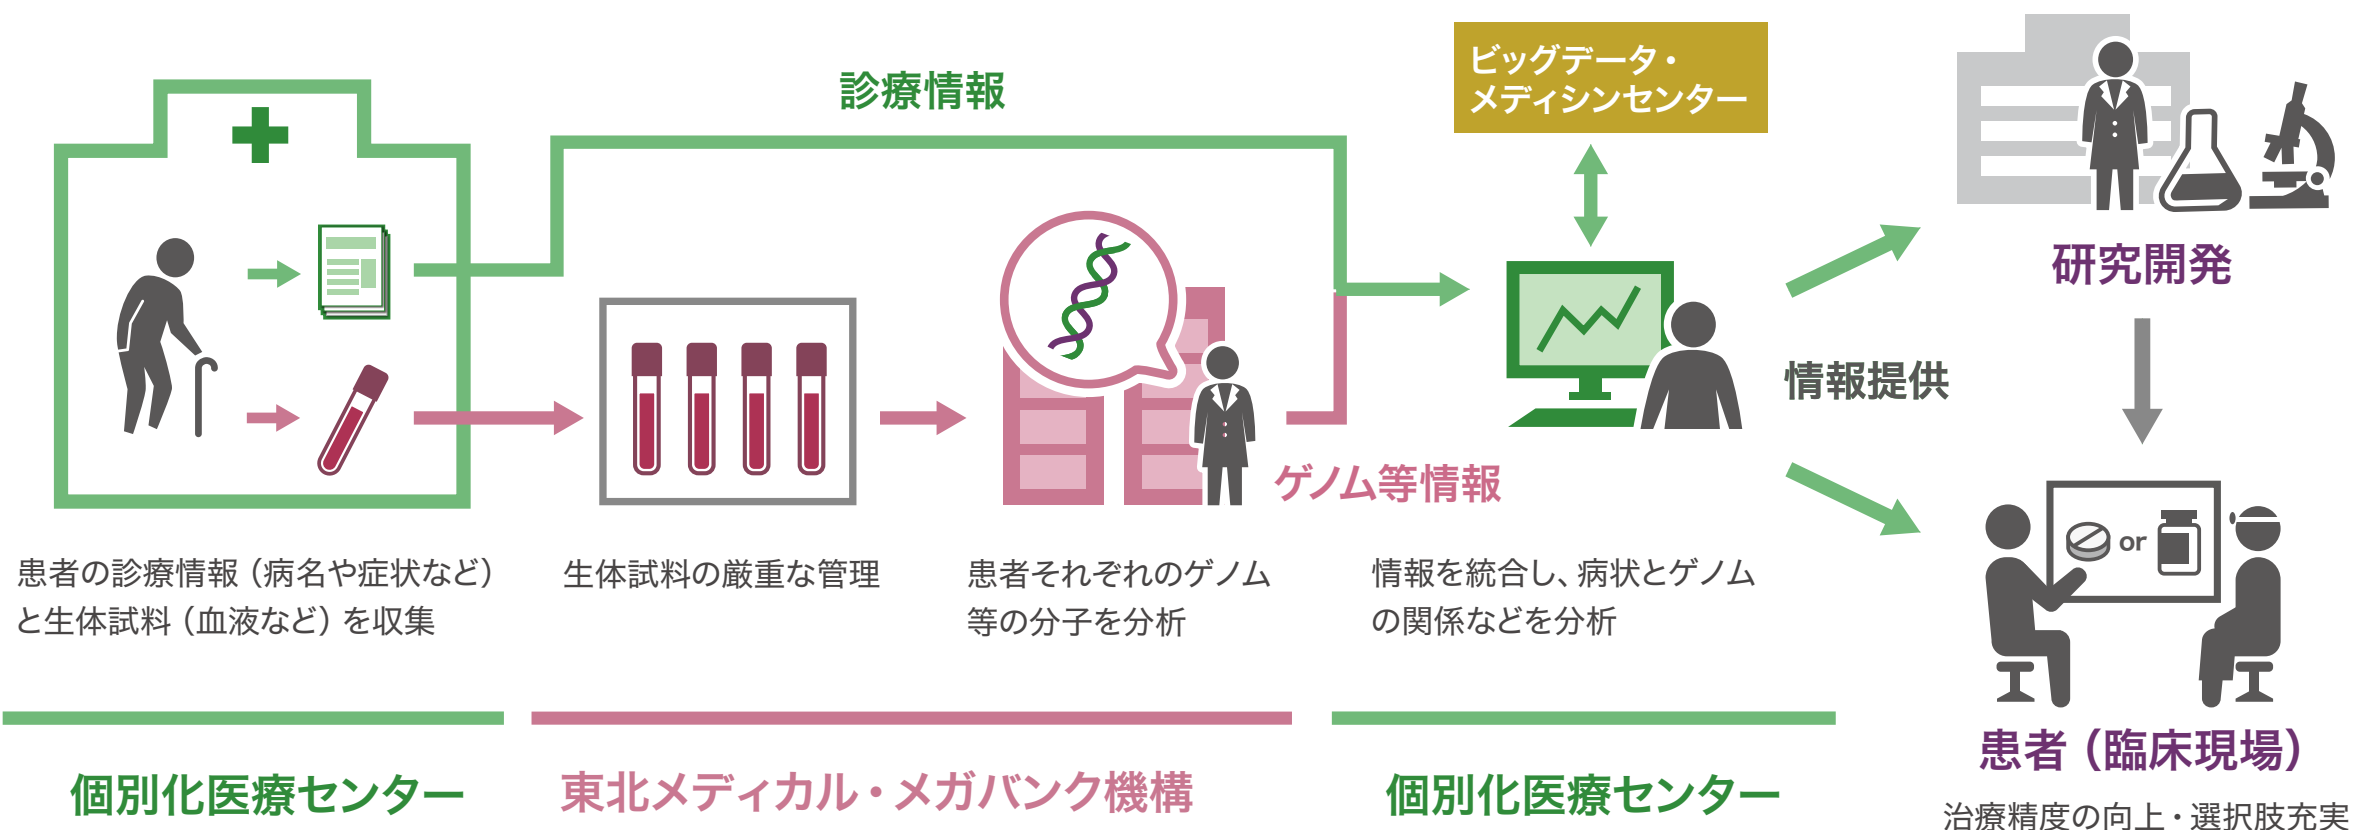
診療情報

ビッグデータ・メディシンセンター

研究開発

情報提供

ゲノム等情報

or

患者の診療情報（病名や症状など）と生体試料（血液など）を収集

生体試料の厳重な管理

患者それぞれのゲノム等の分子を分析

情報を統合し、病状とゲノムの関係などを分析

患者（臨床現場）

治療精度の向上・選択肢充実

個別化医療センター

東北メディカル・メガバンク機構

個別化医療センター